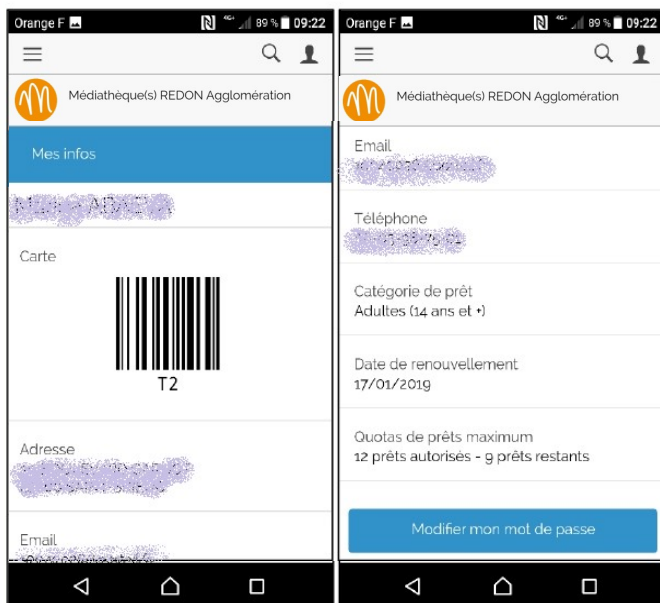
Orange F 89 % 09:22

Médiathèque(s) REDON Agglomération

Mes infos

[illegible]

Carte

T2

Adresse

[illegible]

Email

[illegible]

Orange F 89 % 09:22

Médiathèque(s) REDON Agglomération

Email

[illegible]

Téléphone

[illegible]

Catégorie de prêt
Adultes (14 ans et +)

Date de renouvellement
17/01/2019

Quotas de prêts maximum
12 prêts autorisés - 9 prêts restants

Modifier mon mot de passe